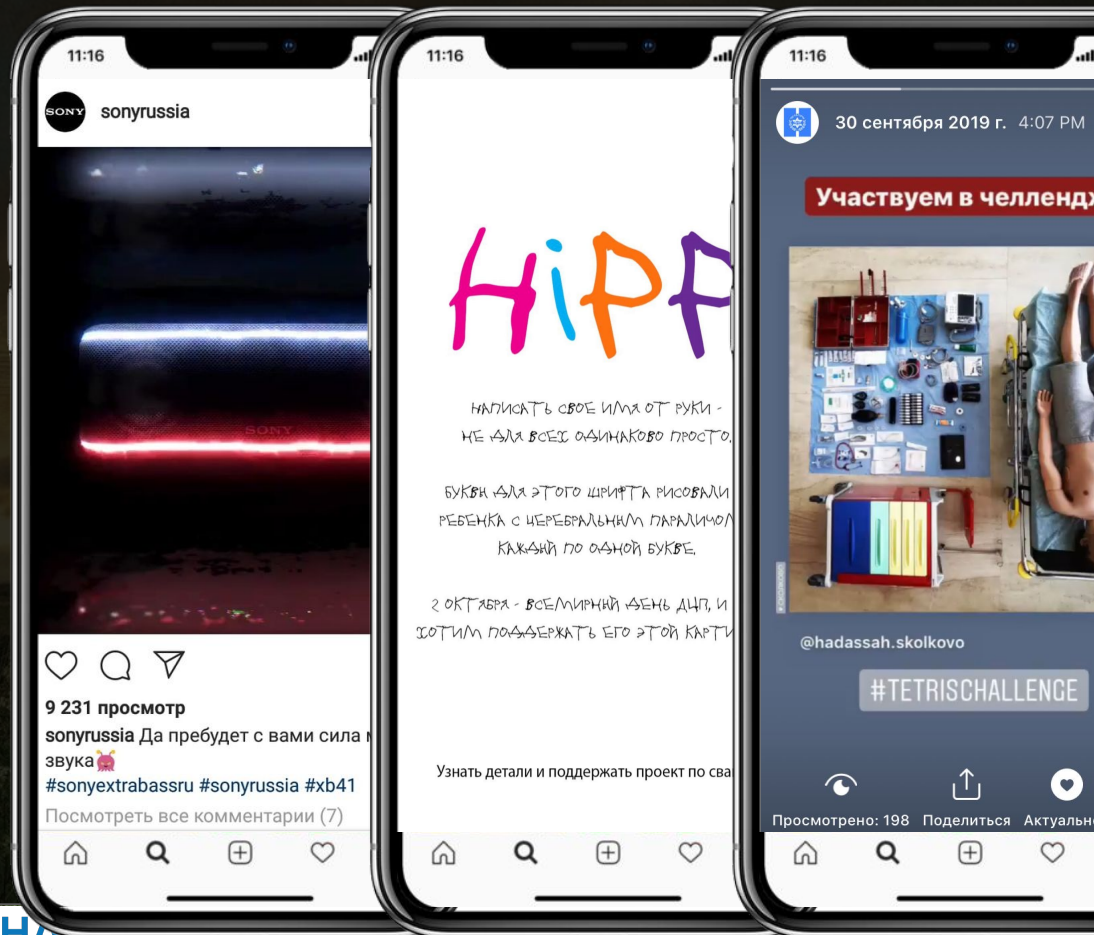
11:16

sonyrussia

SONY

9 231 просмотр

sonyrussia Да пребудет с вами сила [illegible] звука

#sonyextrabassru #sonyrussia #xb41

Посмотреть все комментарии (7)

11:16

HiPP

НАПИСАТЬ СВОЕ ИМЯ ОТ РУКИ - НЕ ДЛЯ ВСЕХ ОДИНАКОВО ПРОСТО.

БУКВЫ ДЛЯ ЭТОГО ШРИФТА РИСОВАЛИ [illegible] РЕБЕНКА С ЦЕРЕБРАЛЬНЫМ ПАРАЛИЧОМ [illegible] КАЖДЫЙ ПО ОДНОЙ БУКВЕ.

2 ОКТЯБРЯ - ВСЕМИРНЫЙ ДЕНЬ ДЦП, И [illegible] ХОТИМ ПОДДЕРЖАТЬ ЕГО ЭТОЙ КАРТИ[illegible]

Узнать детали и поддержать проект по сва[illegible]

11:16

30 сентября 2019 г. 4:07 PM

Участвуем в челлендж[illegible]

@hadassah.skolkovo

#TETRISCHALLENGE

Просмотрено: 198 Поделиться Актуально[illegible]